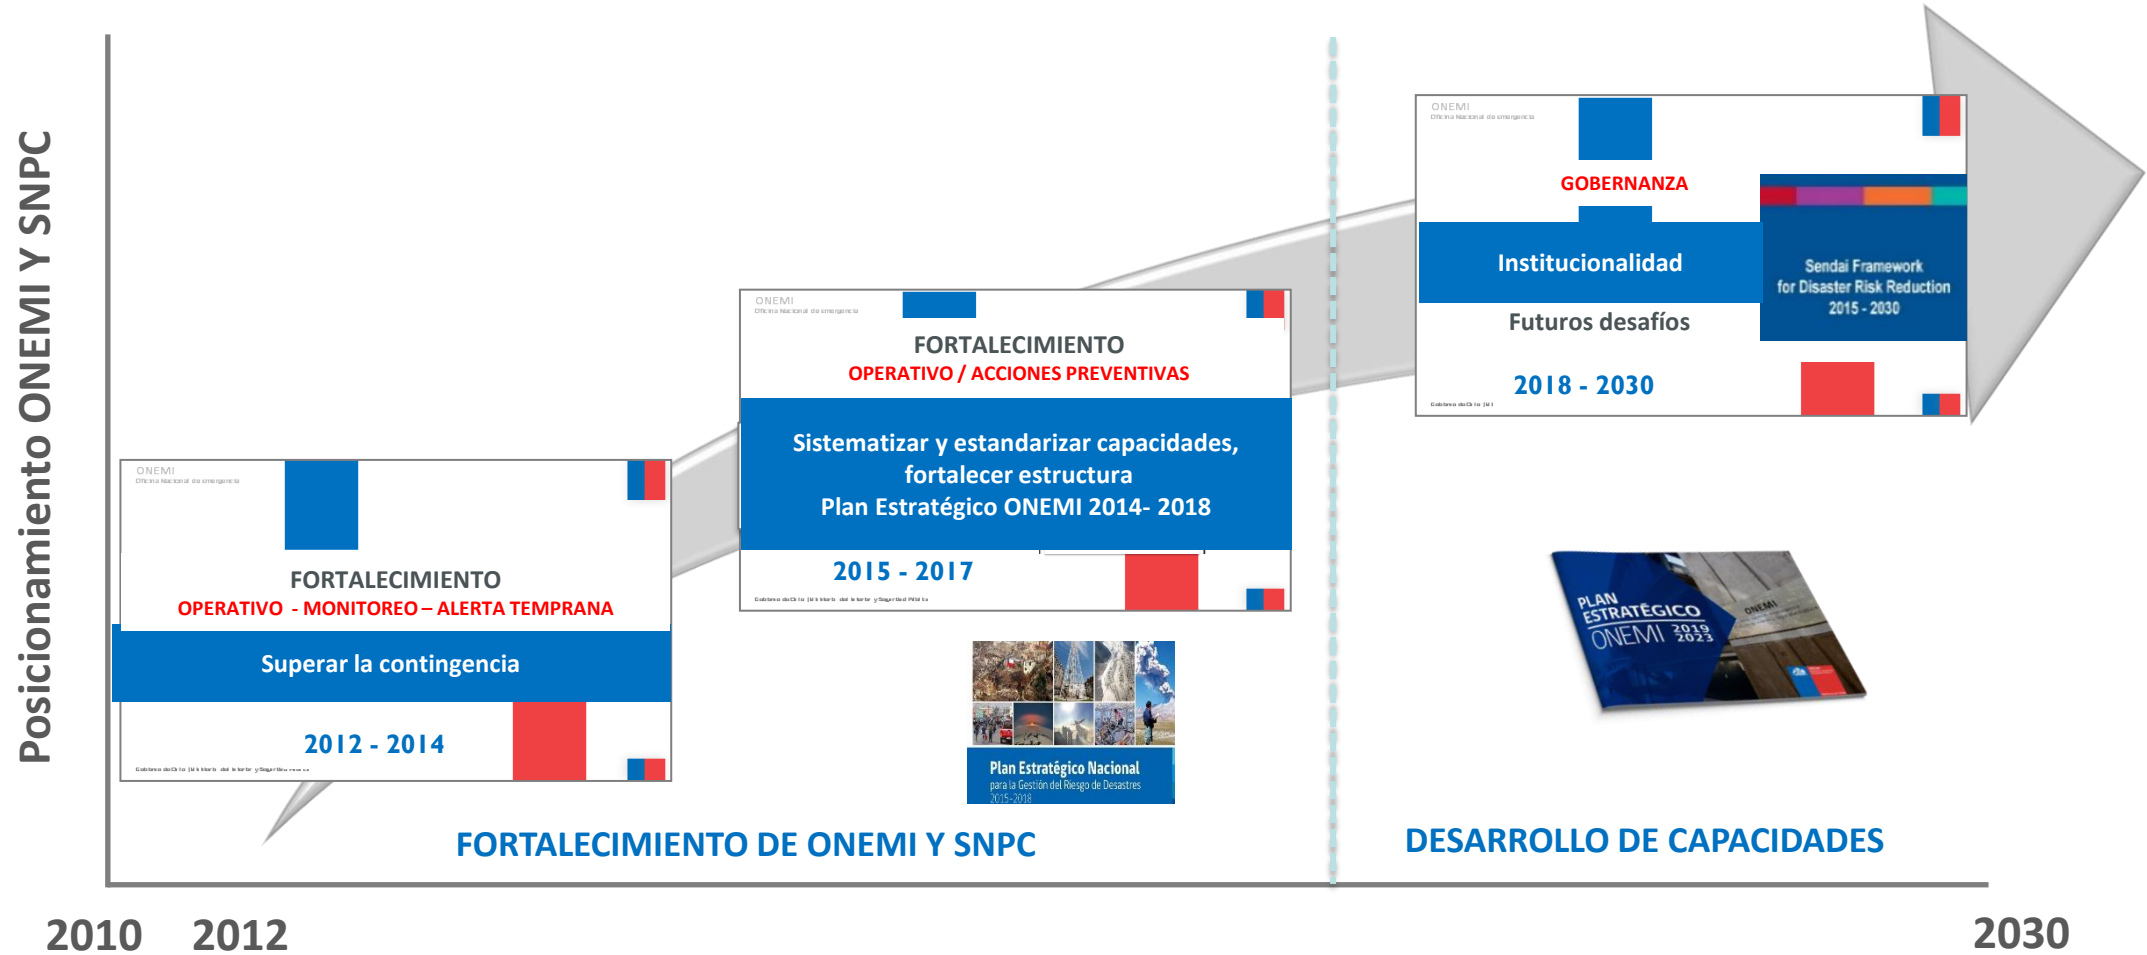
Posicionamiento ONEMI Y SNPC

ONEMI
Oficina Nacional de emergencia

FORTALECIMIENTO
OPERATIVO - MONITOREO – ALERTA TEMPRANA

Superar la contingencia

2012 - 2014

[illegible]

ONEMI
Oficina Nacional de emergencia

FORTALECIMIENTO
OPERATIVO / ACCIONES PREVENTIVAS

Sistematizar y estandarizar capacidades, fortalecer estructura
Plan Estratégico ONEMI 2014- 2018

2015 - 2017

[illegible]

Plan Estratégico Nacional
para la Gestión del Riesgo de Desastres
2015-2018

ONEMI
Oficina Nacional de emergencia

GOBERNANZA

Institucionalidad

Futuros desafíos

2018 - 2030

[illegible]

Sendai Framework
for Disaster Risk Reduction
2015 - 2030

PLAN ESTRATÉGICO
ONEMI 2019 2023
ONEMI

FORTALECIMIENTO DE ONEMI Y SNPC

DESARROLLO DE CAPACIDADES

2010 2012

2030